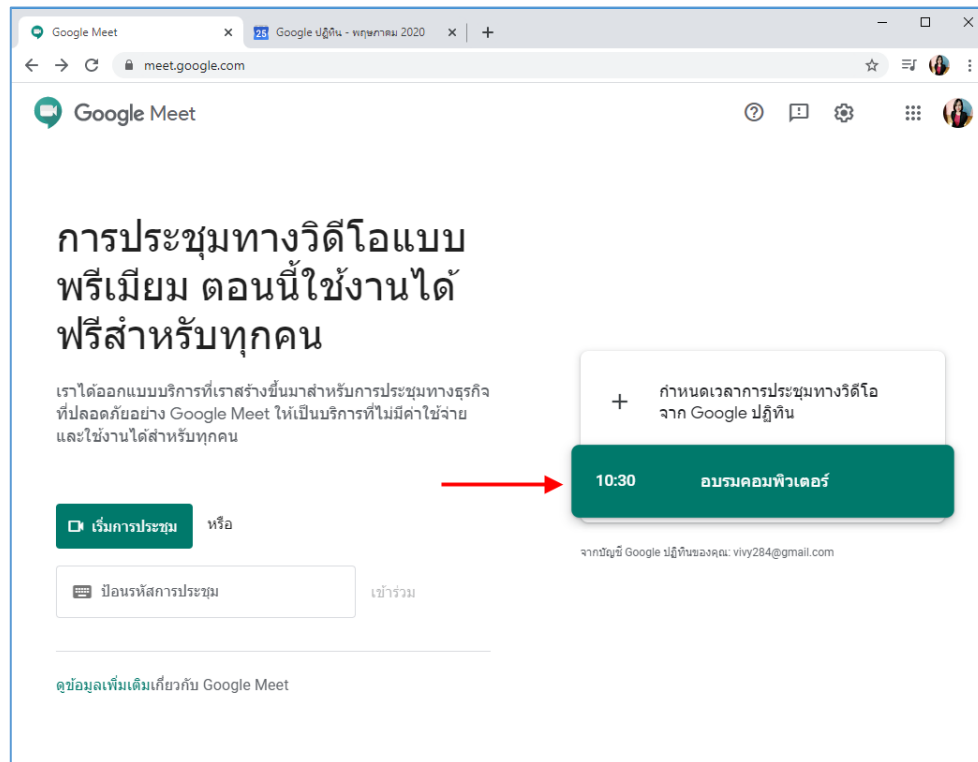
Google Meet ×
25 Google ปฏิทิน - พฤษภาคม 2020 ×
+

meet.google.com

Google Meet

การประชุมทางวิดีโอแบบพรีเมียม ตอนนี้ใช้งานได้ฟรีสำหรับทุกคน

เราได้ออกแบบบริการที่เราสร้างขึ้นมาสำหรับการประชุมทางธุรกิจที่ปลอดภัยอย่าง Google Meet ให้เป็นบริการที่ไม่มีค่าใช้จ่ายและใช้งานได้สำหรับทุกคน

เริ่มการประชุม หรือ

ป้อนรหัสการประชุม เข้าร่วม

ดูข้อมูลเพิ่มเติมเกี่ยวกับ Google Meet

+ กำหนดเวลาการประชุมทางวิดีโอจาก Google ปฏิทิน

10:30 อบรมคอมพิวเตอร์

จากบัญชี Google ปฏิทินของคุณ: vivy284@gmail.com